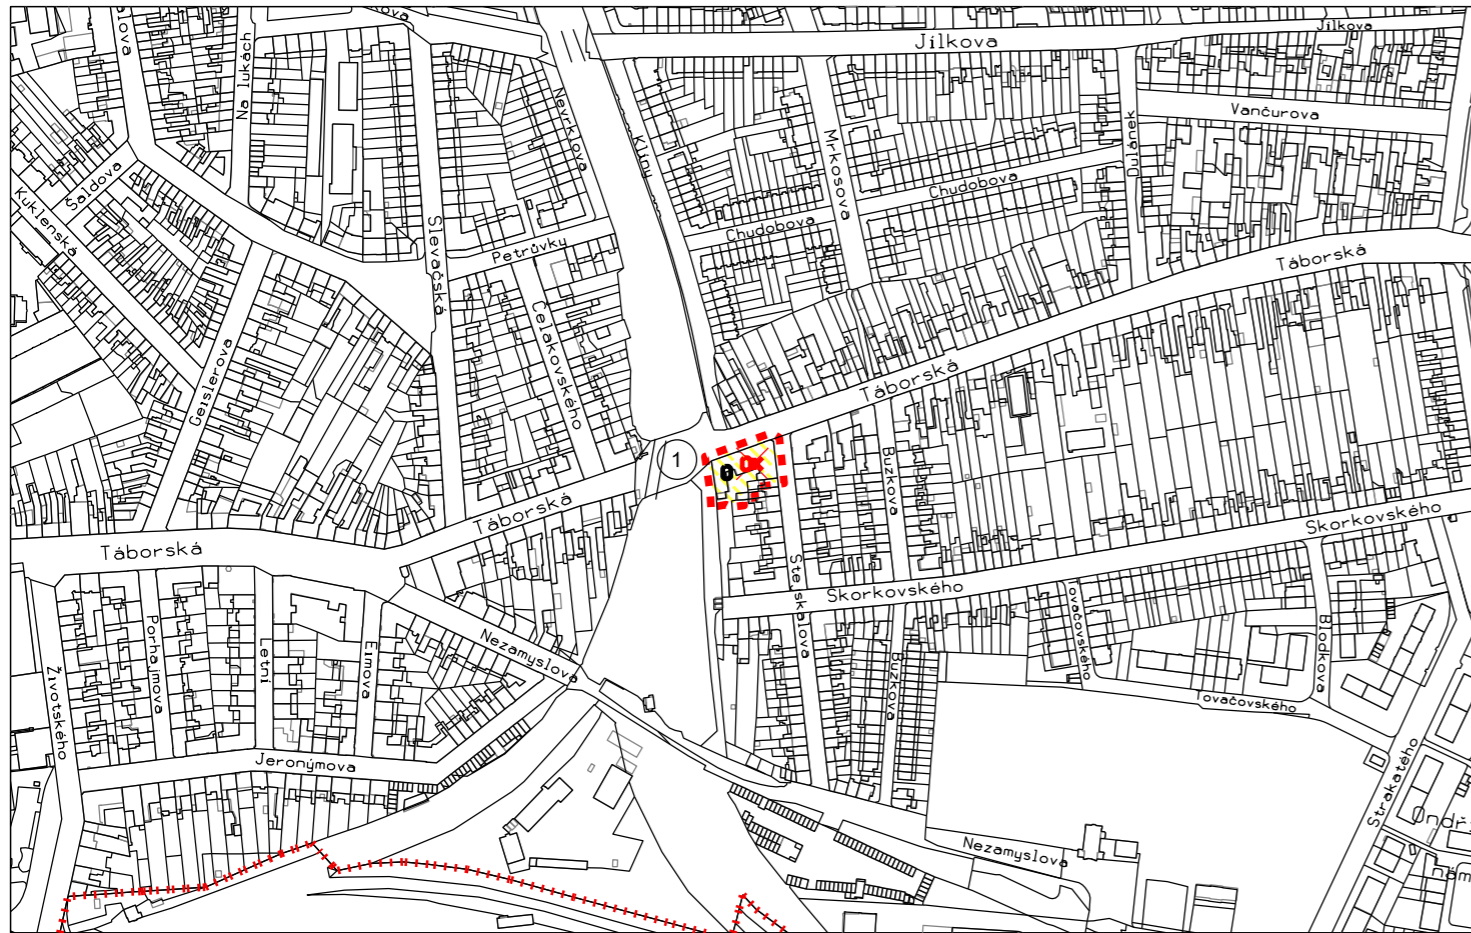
Jílkova
Jílkova
Vančurova
Na lukách
Nevrklova
Klíny
Mrkosova
Dukelská
Šaldova
Kuklenská
Chudobova
Chudobova
Petrůvky
Slavíčkova
Čelakovského
Táborská
Geislerova
Táborská
1
Táborská
Buzkova
Táborská
Skorkovského
Stejskalova
Skorkovského
Porhajmova
Letní
Elmova
Nezamyslova
Tovačovského
Blodkova
Buzkova
Tovačovského
Životského
Jeronýmova
Strakatého
Nezamyslova
Ondř